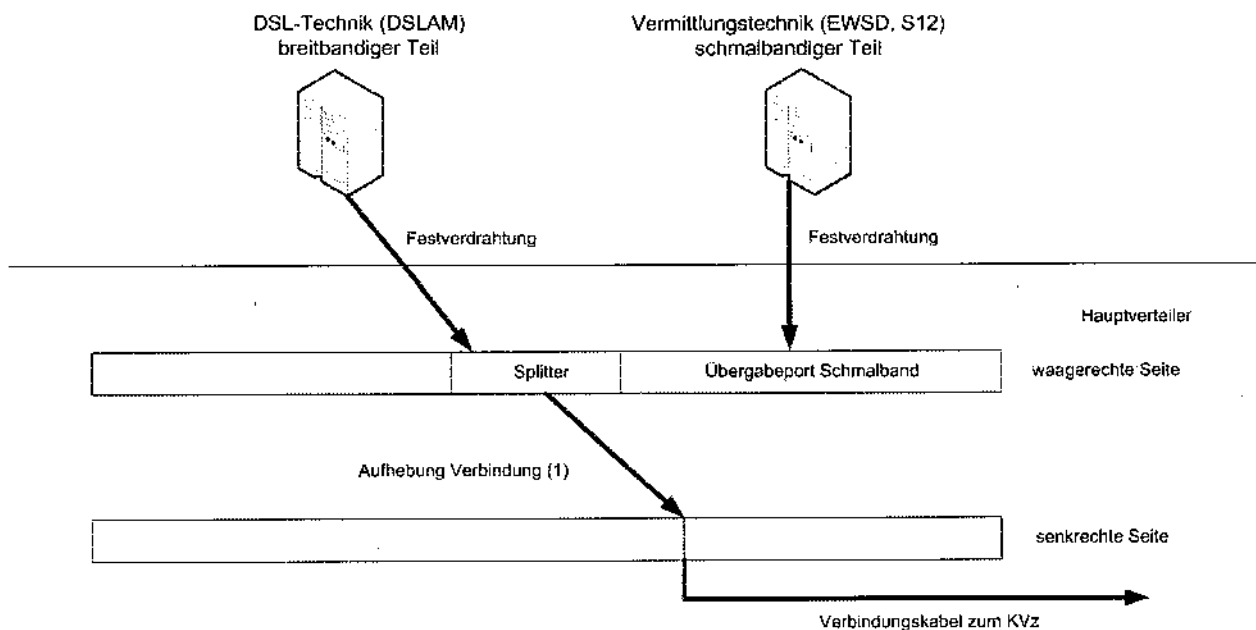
DSL-Technik (DSLAM)
breitbandiger Teil

Vermittlungstechnik (EWSD, S12)
schmalbandiger Teil

Festverdrahtung

Festverdrahtung

Hauptverteiler

Splitter

Übergabeport Schmalband

waagerechte Seite

Aufhebung Verbindung (1)

senkrechte Seite

Verbindungskabel zum KVz